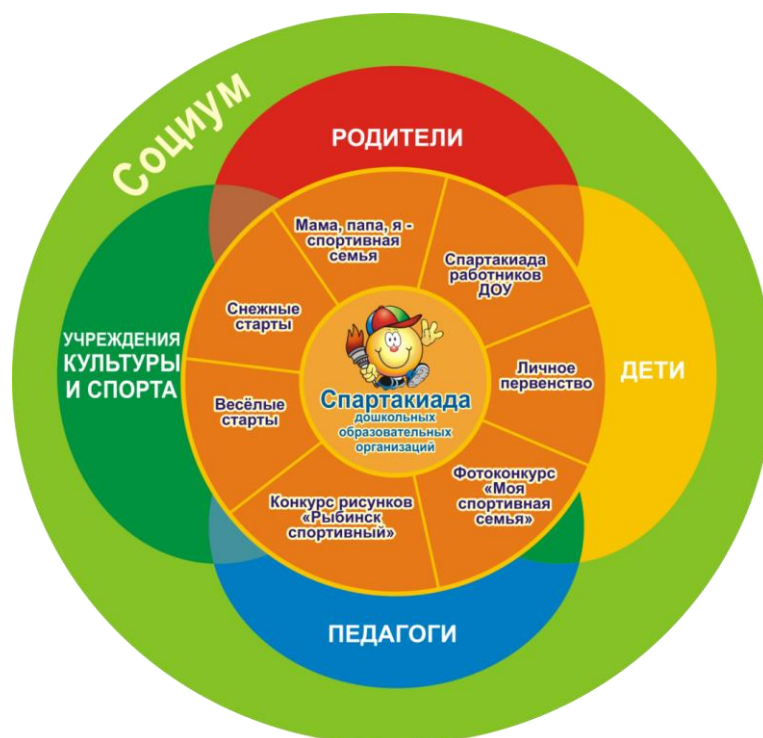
Социум

РОДИТЕЛИ

УЧРЕЖДЕНИЯ КУЛЬТУРЫ И СПОРТА

ДЕТИ

ПЕДАГОГИ

Мама, папа, я - спортивная семья

Спартакиада работников ДОУ

Личное первенство

Фотоконкурс «Моя спортивная семья»

Конкурс рисунков «Рыбинск спортивный»

Весёлые старты

Снежные старты

Спартакиада дошкольных образовательных организаций